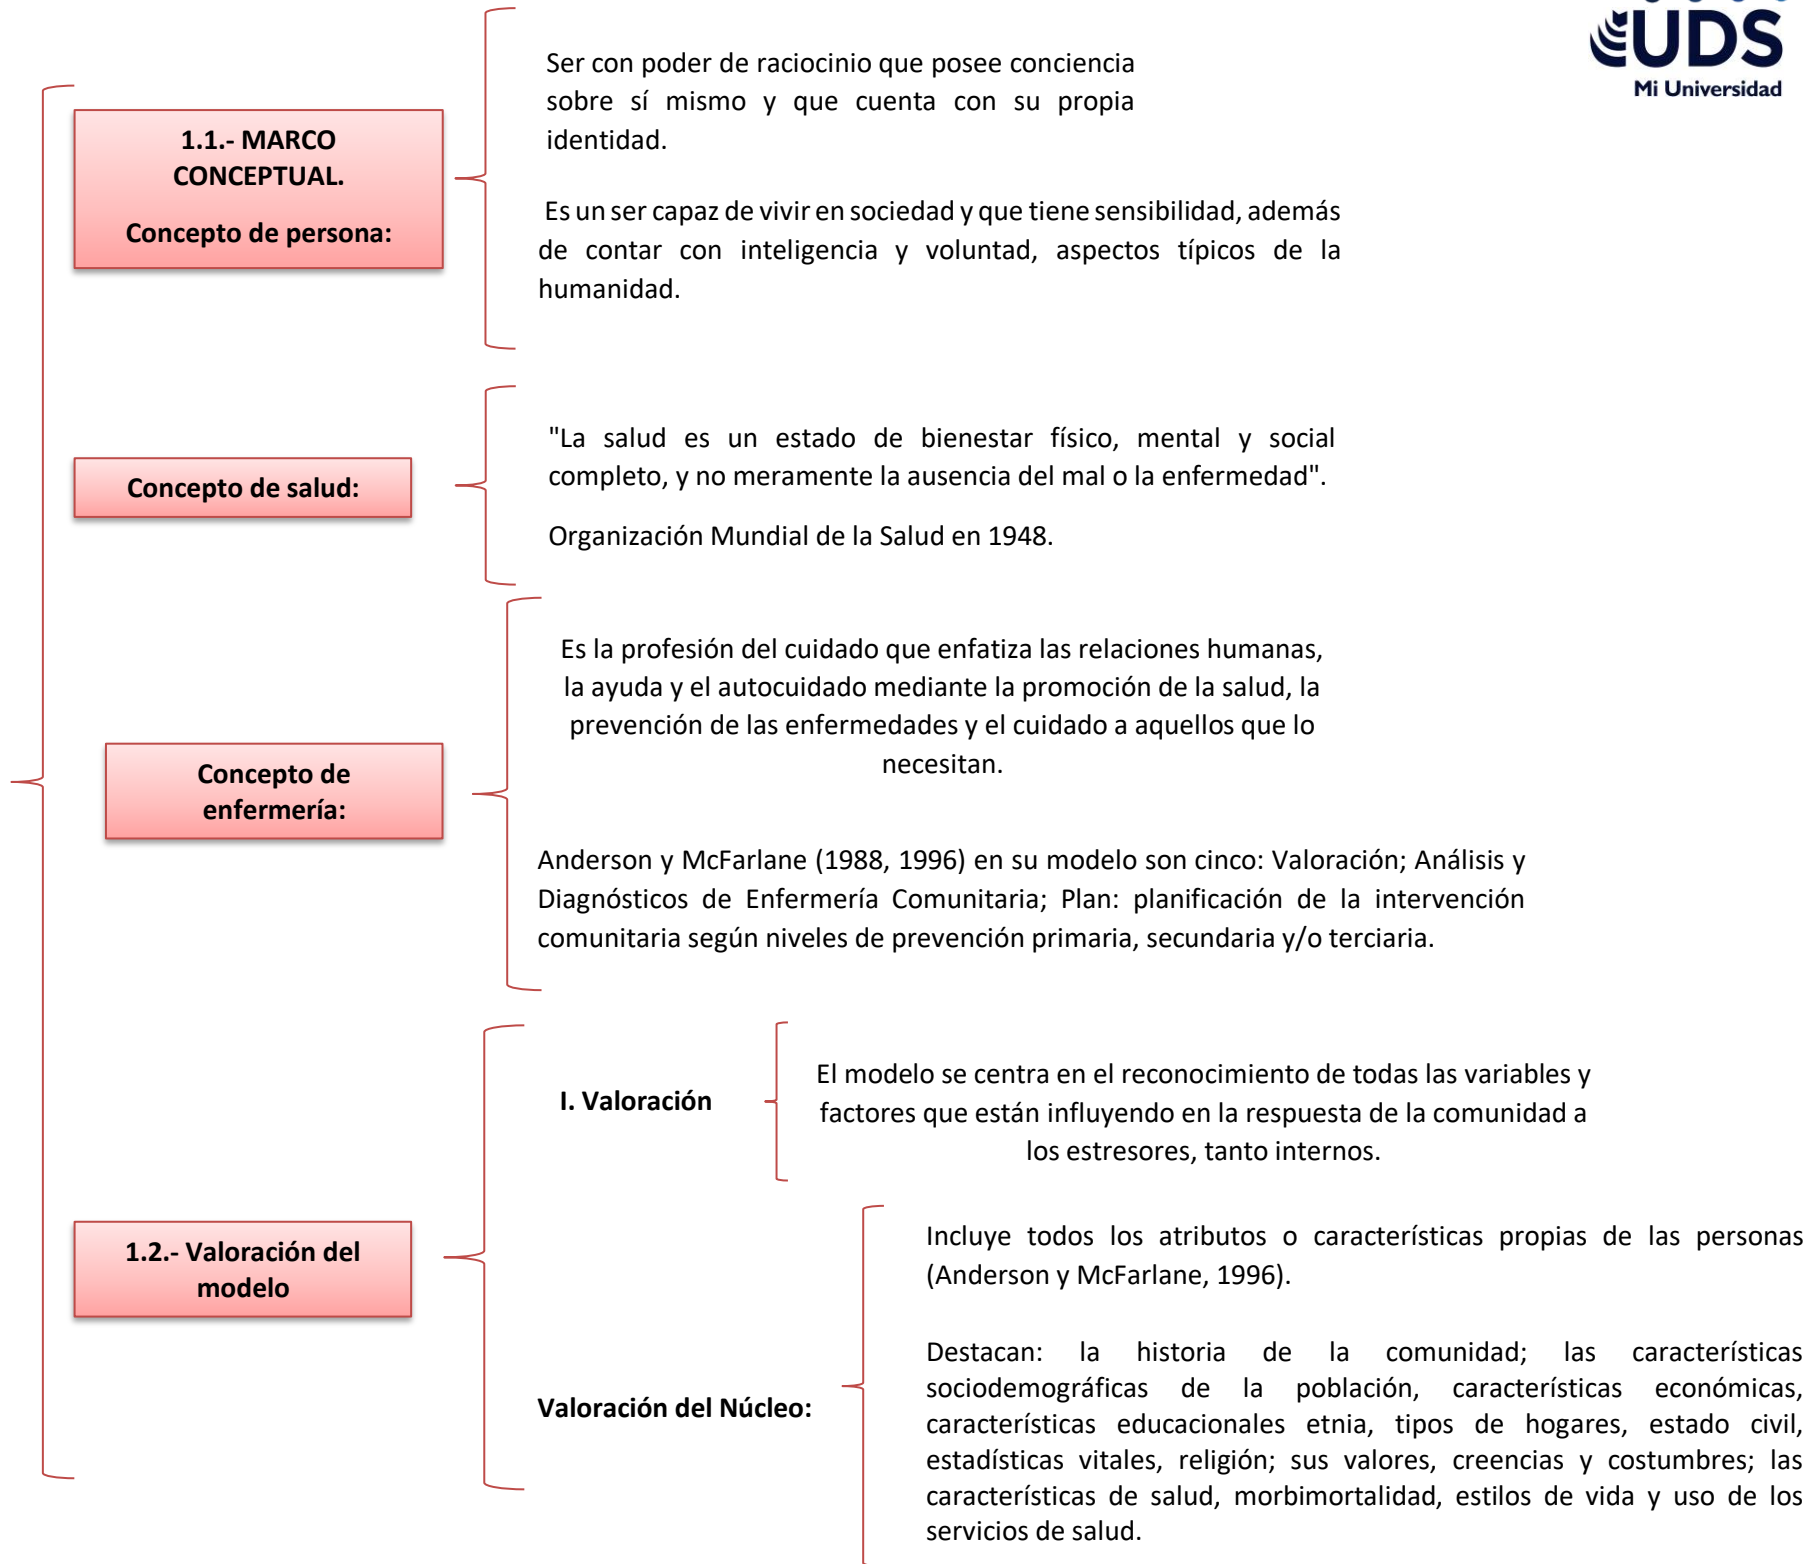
UDS
Mi Universidad

1.1.- MARCO CONCEPTUAL.

Concepto de persona:

Ser con poder de raciocinio que posee conciencia sobre sí mismo y que cuenta con su propia identidad.

Es un ser capaz de vivir en sociedad y que tiene sensibilidad, además de contar con inteligencia y voluntad, aspectos típicos de la humanidad.

Concepto de salud:

"La salud es un estado de bienestar físico, mental y social completo, y no meramente la ausencia del mal o la enfermedad".

Organización Mundial de la Salud en 1948.

Concepto de enfermería:

Es la profesión del cuidado que enfatiza las relaciones humanas, la ayuda y el autocuidado mediante la promoción de la salud, la prevención de las enfermedades y el cuidado a aquellos que lo necesitan.

Anderson y McFarlane (1988, 1996) en su modelo son cinco: Valoración; Análisis y Diagnósticos de Enfermería Comunitaria; Plan: planificación de la intervención comunitaria según niveles de prevención primaria, secundaria y/o terciaria.

1.2.- Valoración del modelo

I. Valoración

El modelo se centra en el reconocimiento de todas las variables y factores que están influyendo en la respuesta de la comunidad a los estresores, tanto internos.

Valoración del Núcleo:

Incluye todos los atributos o características propias de las personas (Anderson y McFarlane, 1996).

Destacan: la historia de la comunidad; las características sociodemográficas de la población, características económicas, características educacionales etnia, tipos de hogares, estado civil, estadísticas vitales, religión; sus valores, creencias y costumbres; las características de salud, morbimortalidad, estilos de vida y uso de los servicios de salud.